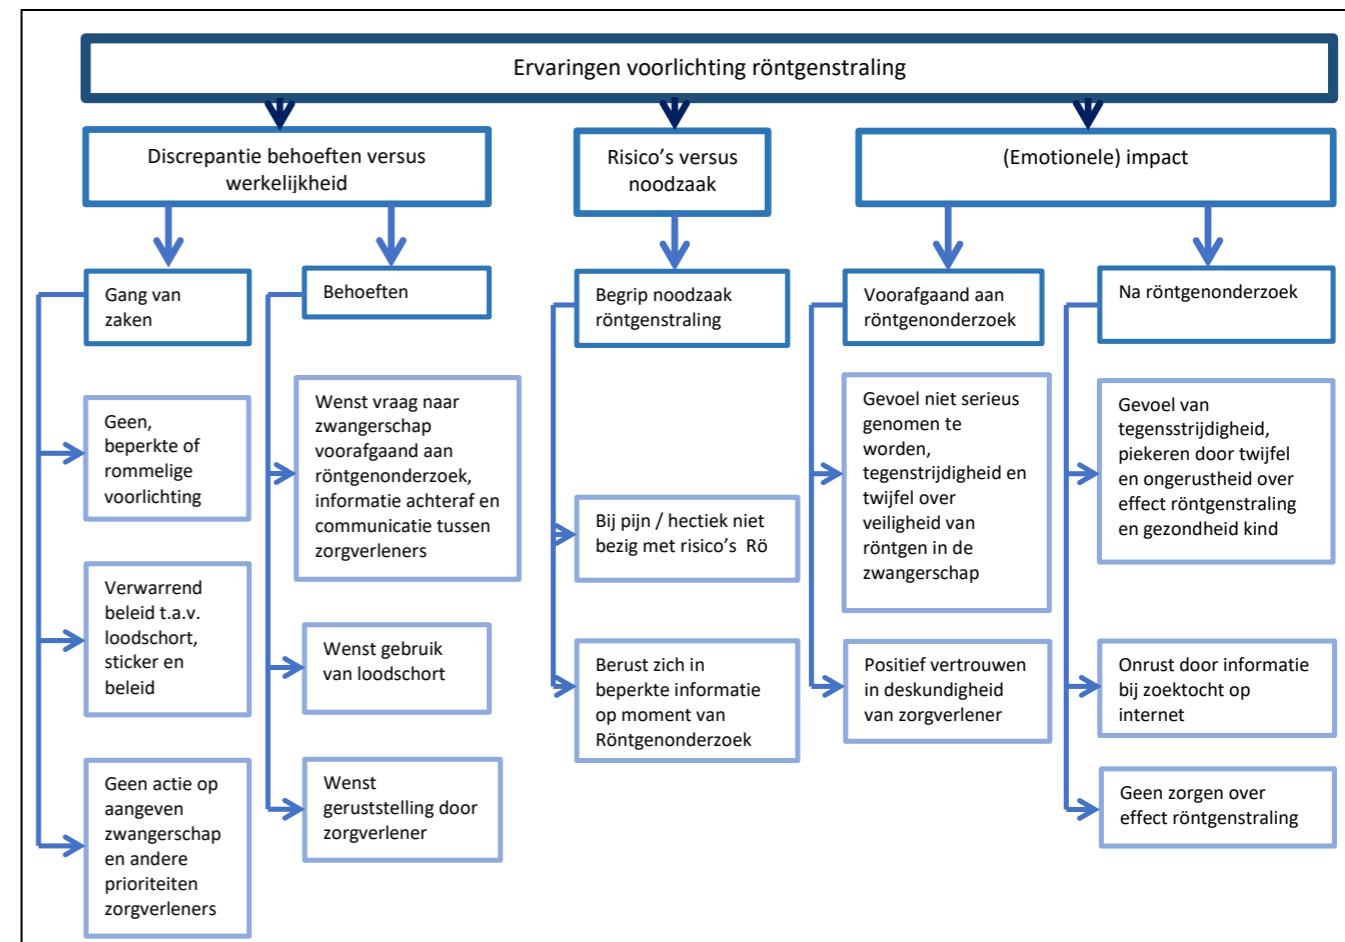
Ervaringen voorlichting röntgenstraling

Discrepantie behoeften versus werkelijkheid

Risico's versus noodzaak

(Emotionele) impact

Gang van zaken

Geen, beperkte of rommelige voorlichting

Verwarrend beleid t.a.v. loodschort, sticker en beleid

Geen actie op aangeven zwangerschap en andere prioriteiten zorgverleners

Behoeften

Wenst vraag naar zwangerschap voorafgaand aan röntgenonderzoek, informatie achteraf en communicatie tussen zorgverleners

Wenst gebruik van loodschort

Wenst geruststelling door zorgverlener

Begrip noodzaak röntgenstraling

Bij pijn / hectiek niet bezig met risico's Rö

Berust zich in beperkte informatie op moment van Röntgenonderzoek

Voorafgaand aan röntgenonderzoek

Gevoel niet serieus genomen te worden, tegenstrijdigheid en twijfel over veiligheid van röntgen in de zwangerschap

Positief vertrouwen in deskundigheid van zorgverlener

Na röntgenonderzoek

Gevoel van tegensstrijdigheid, piekeren door twijfel en ongerustheid over effect röntgenstraling en gezondheid kind

Onrust door informatie bij zoektocht op internet

Geen zorgen over effect röntgenstraling